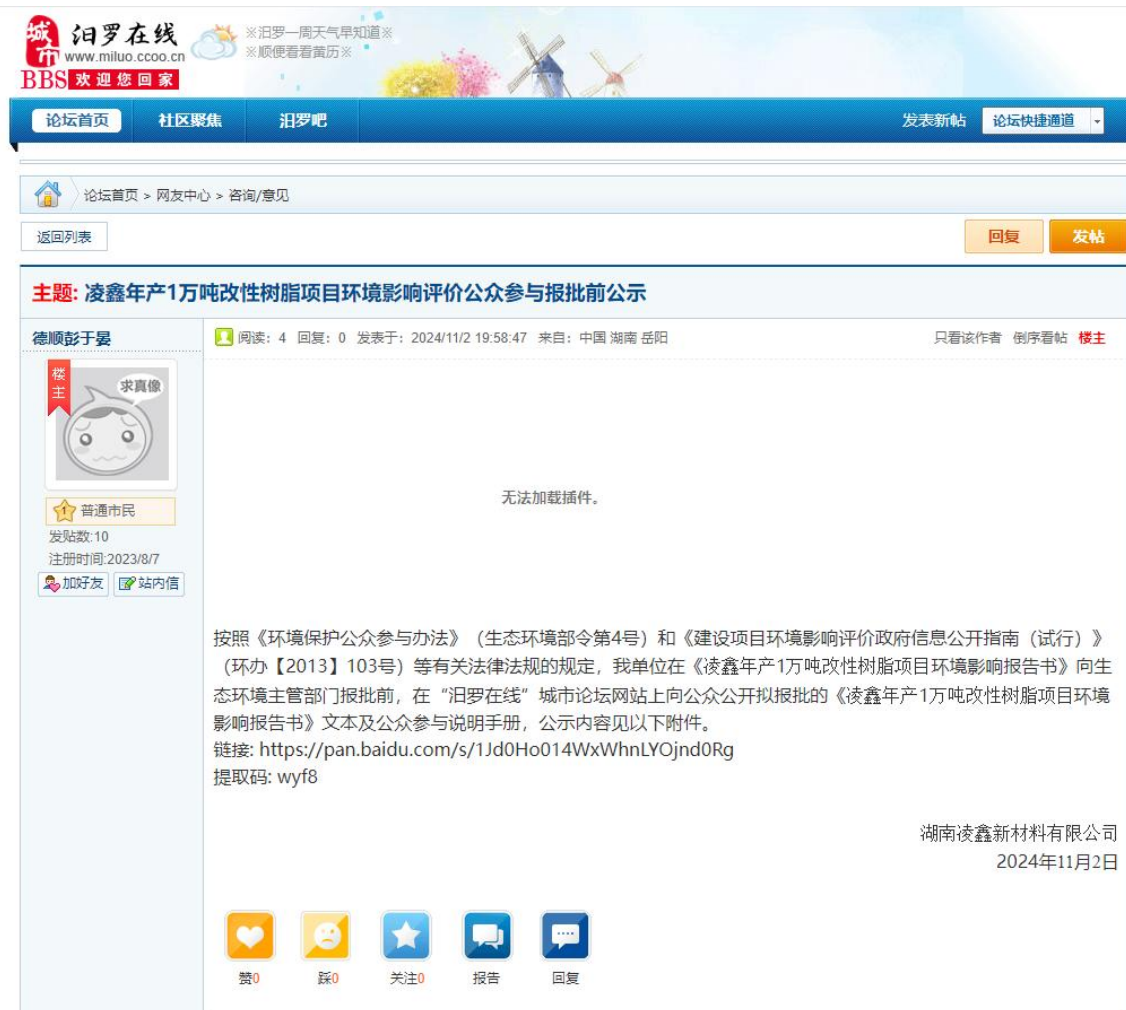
城市 汨罗在线
www.miluo.ccoo.cn
BBS 欢迎您回家
※汨罗一周天气早知道※
※顺便看看黄历※

论坛首页 社区聚焦 汨罗吧
发表新帖 论坛快捷通道

论坛首页 > 网友中心 > 咨询/意见

返回列表
回复 发帖

主题: 凌鑫年产1万吨改性树脂项目环境影响评价公众参与报批前公示

德顺彭于晏
楼主
求真像
普通市民
发贴数:10
注册时间:2023/8/7
加好友 站内信

阅读：4 回复：0 发表于：2024/11/2 19:58:47 来自：中国 湖南 岳阳
只看该作者 倒序看帖 楼主

无法加载插件。

按照《环境保护公众参与办法》（生态环境部令第4号）和《建设项目环境影响评价政府信息公开指南（试行）》（环办【2013】103号）等有关法律法规的规定，我单位在《凌鑫年产1万吨改性树脂项目环境影响报告书》向生态环境主管部门报批前，在“汨罗在线”城市论坛网站上向公众公开拟报批的《凌鑫年产1万吨改性树脂项目环境影响报告书》文本及公众参与说明手册，公示内容见以下附件。
链接: https://pan.baidu.com/s/1Jd0Ho014WxWhnLYOjnd0Rg
提取码: wyf8

湖南凌鑫新材料有限公司
2024年11月2日

赞0 踩0 关注0 报告 回复